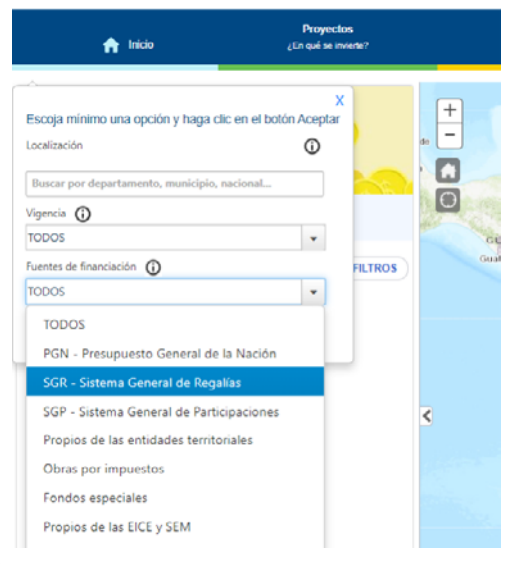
Inicio

Proyectos
¿En qué se invierte?

X
Escoja mínimo una opción y haga clic en el botón Aceptar

Localización

Buscar por departamento, municipio, nacional...

Vigencia

TODOS

Fuentes de financiación

TODOS

TODOS
PGN - Presupuesto General de la Nación
SGR - Sistema General de Regalías
SGP - Sistema General de Participaciones
Propios de las entidades territoriales
Obras por impuestos
Fondos especiales
Propios de las EICE y SEM

FILTROS

+
−